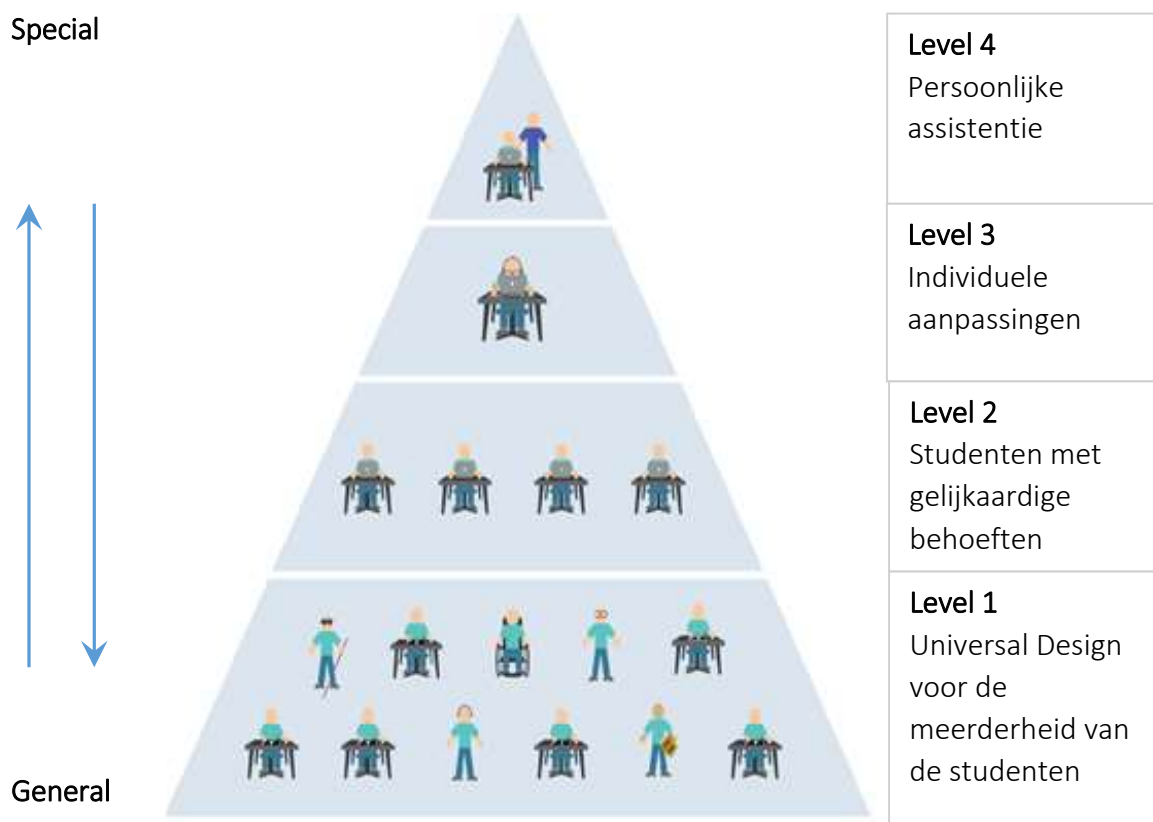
Special

General

| |
|---|
| Level 4 Persoonlijke assistentie |
| Level 3 Individuele aanpassingen |
| Level 2 Studenten met gelijkaardige behoeften |
| Level 1 Universal Design voor de meerderheid van de studenten |